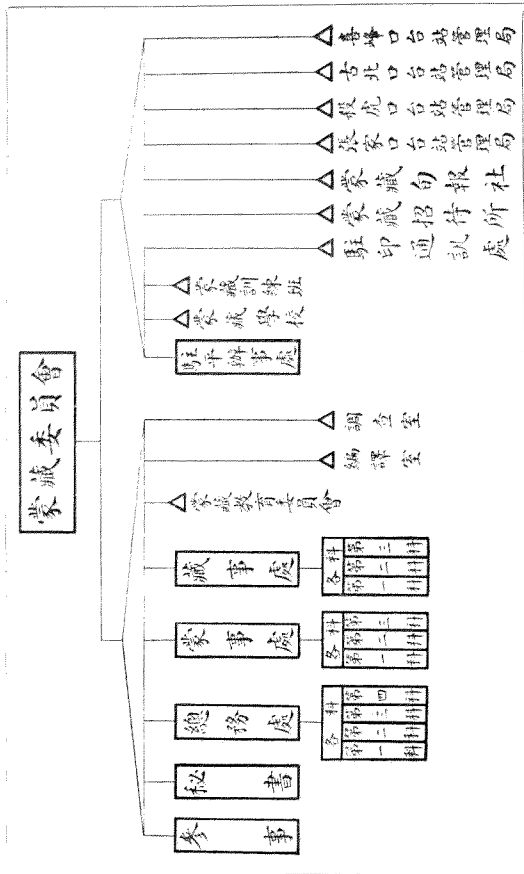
蒙藏委員會

參事

秘書

總務處
各科
第一科
第二科
第三科
第四科

蒙事處
各科
第一科
第二科
第三科

藏事處
各科
第一科
第二科
第三科

△蒙藏教育委員會

△編譯室

△調查室

駐平辦事處

△蒙藏學校

△蒙藏訓練班

△駐印通訊處

△蒙藏招待所

△蒙藏旬報社

△張家口台站管理局

△張北口台站管理局

△古北口台站管理局

△喜峰口台站管理局